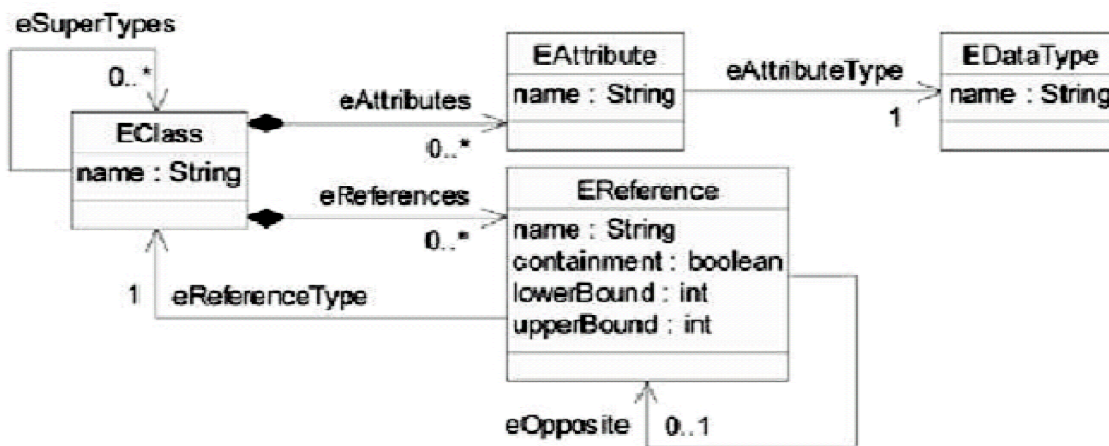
eSuperTypes

0..*

EClass
name : String

eAttributes

0..*

EAttribute
name : String

eAttributeType

1

EDataType
name : String

eReferences

0..*

EReference
name : String
containment : boolean
lowerBound : int
upperBound : int

1

eReferenceType

eOpposite

0..1